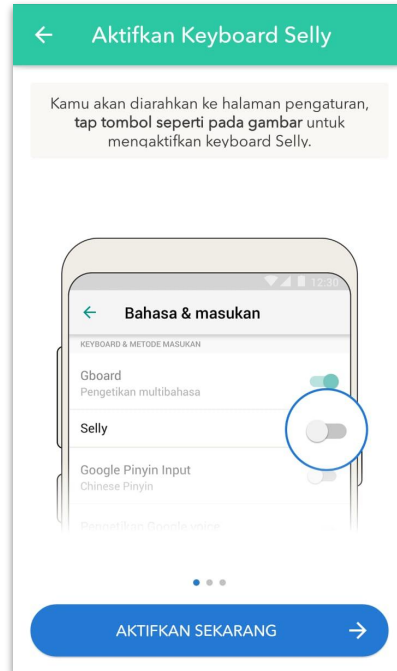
Aktifkan Keyboard Selly

Kamu akan diarahkan ke halaman pengaturan, tap tombol seperti pada gambar untuk mengaktifkan keyboard Selly.

12:30

Bahasa & masukan

KEYBOARD & METODE MASUKAN

Gboard
Pengetikan multibahasa

Selly

Google Pinyin Input
Chinese Pinyin

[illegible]

AKTIFKAN SEKARANG